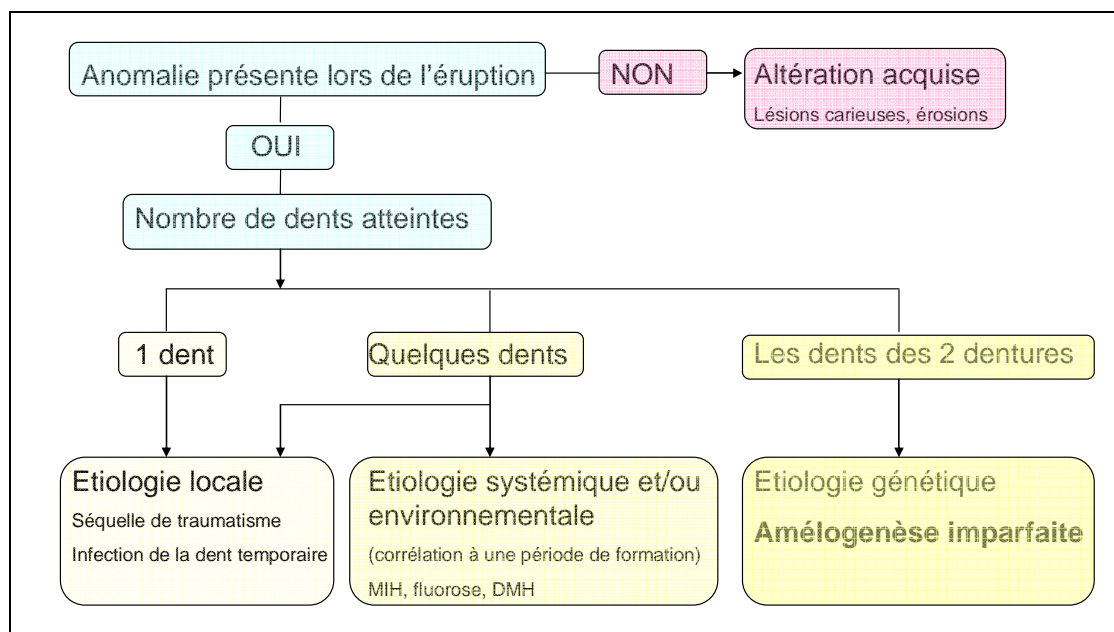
Anomalie présente lors de l'éruption

NON

Altération acquise

Lésions carieuses, érosions

OUI

Nombre de dents atteintes

1 dent

Quelques dents

Les dents des 2 dentures

Etiologie locale

Séquelle de traumatisme

Infection de la dent temporaire

Etiologie systémique et/ou environnementale

(corrélation à une période de formation)

MIH, fluorose, DMH

Etiologie génétique

Amélogenèse imparfaite